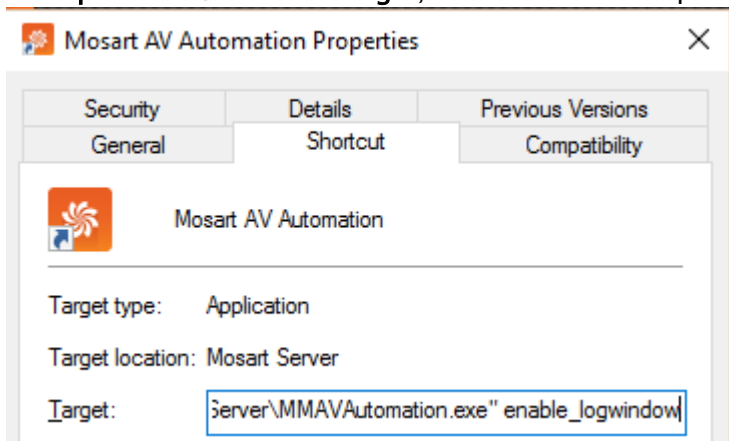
Mosart AV Automation Properties

Security
Details
Previous Versions
General
Shortcut
Compatibility

Mosart AV Automation

Target type: Application

Target location: Mosart Server

Target: Server\MMAVAutomation.exe" enable_logwindow